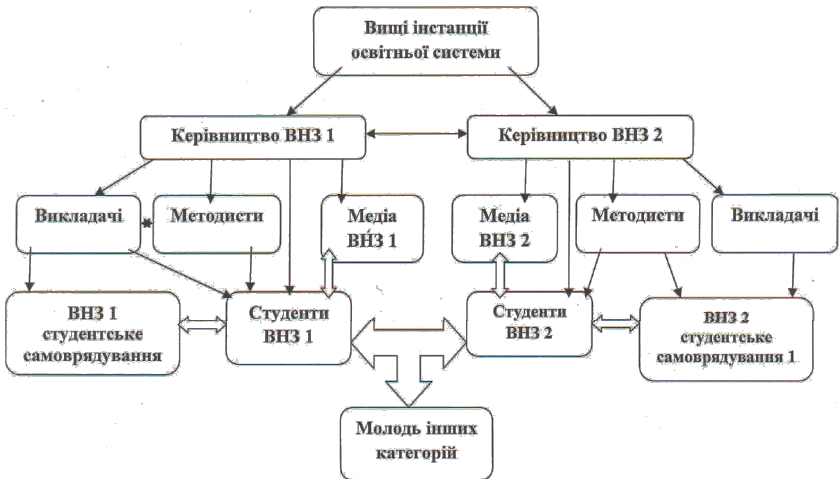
Вищі інстанції освітньої системи

Керівництво ВНЗ 1

Керівництво ВНЗ 2

Викладачі

Методисти

Медіа ВНЗ 1

Медіа ВНЗ 2

Методисти

Викладачі

ВНЗ 1 студентське самоврядування

Студенти ВНЗ 1

Студенти ВНЗ 2

ВНЗ 2 студентське самоврядування 1

Молодь інших категорій